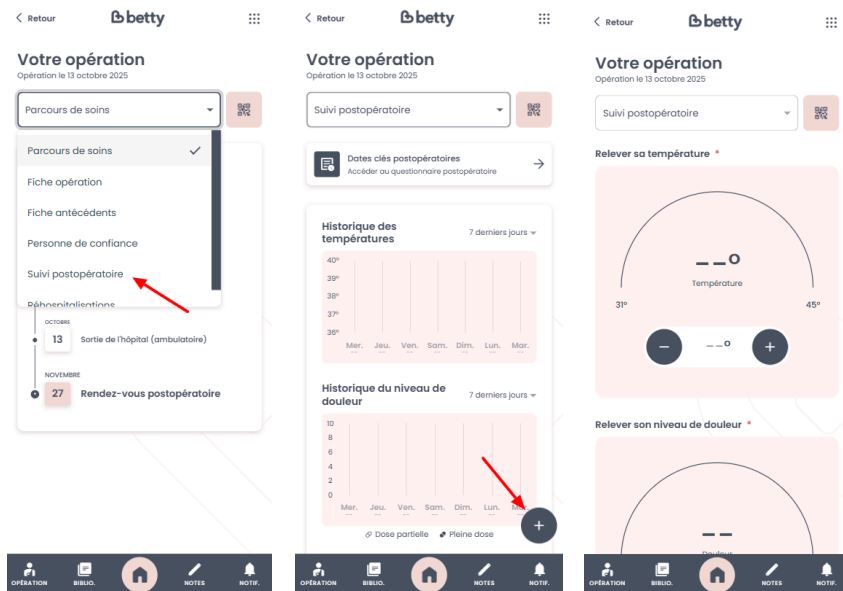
< Retour betty

Votre opération
Opération le 13 octobre 2025

Parcours de soins

Parcours de soins
Fiche opération
Fiche antécédents
Personne de confiance
Suivi postopératoire
Réhospitalisations

OCTOBRE
13 Sortie de l'hôpital (ambulatoire)

NOVEMBRE
27 Rendez-vous postopératoire

OPÉRATION BIBLIO. NOTES NOTIF.

< Retour betty

Votre opération
Opération le 13 octobre 2025

Suivi postopératoire

Dates clés postopératoires
Accéder au questionnaire postopératoire

Historique des températures
7 derniers jours
40°
39°
38°
37°
36°
Mer. Jeu. Ven. Sam. Dim. Lun. Mar.

Historique du niveau de douleur
7 derniers jours
10
8
6
4
2
0
Mer. Jeu. Ven. Sam. Dim. Lun. Mar.
Dose partielle Pleine dose

OPÉRATION BIBLIO. NOTES NOTIF.

< Retour betty

Votre opération
Opération le 13 octobre 2025

Suivi postopératoire

Relever sa température *
_ _°
Température
31°
45°
_ _°

Relever son niveau de douleur *
_ _
Douleur

OPÉRATION BIBLIO. NOTES NOTIF.